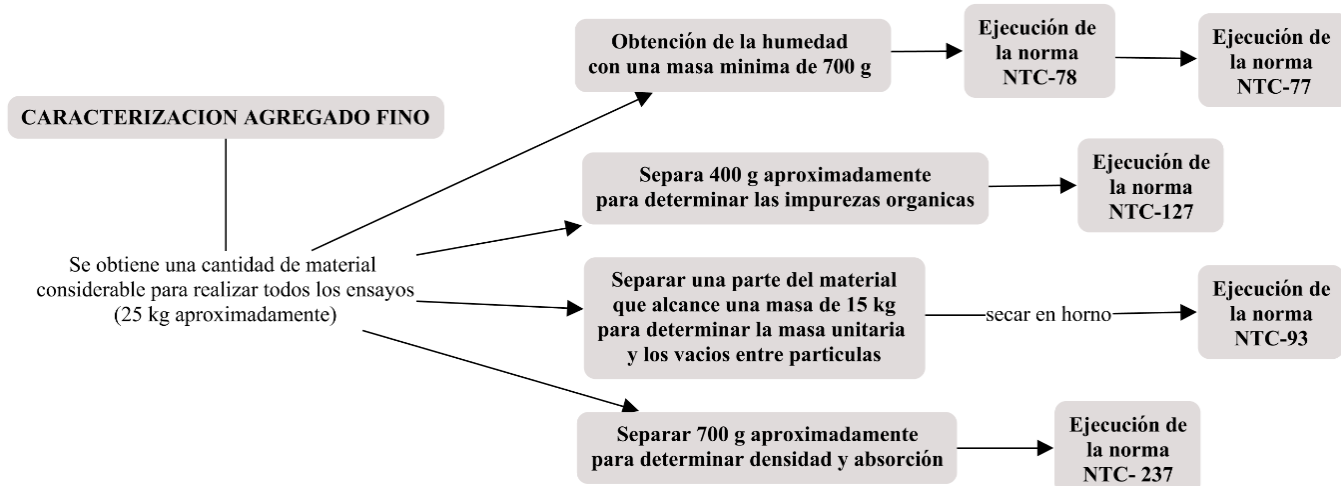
CARACTERIZACION AGREGADO FINO

Se obtiene una cantidad de material considerable para realizar todos los ensayos (25 kg aproximadamente)

Obtención de la humedad con una masa minima de 700 g

Ejecución de la norma NTC-78

Ejecución de la norma NTC-77

Separa 400 g aproximadamente para determinar las impurezas organicas

Ejecución de la norma NTC-127

Separar una parte del material que alcance una masa de 15 kg para determinar la masa unitaria y los vacios entre particulas

secar en horno

Ejecución de la norma NTC-93

Separar 700 g aproximadamente para determinar densidad y absorción

Ejecución de la norma NTC- 237